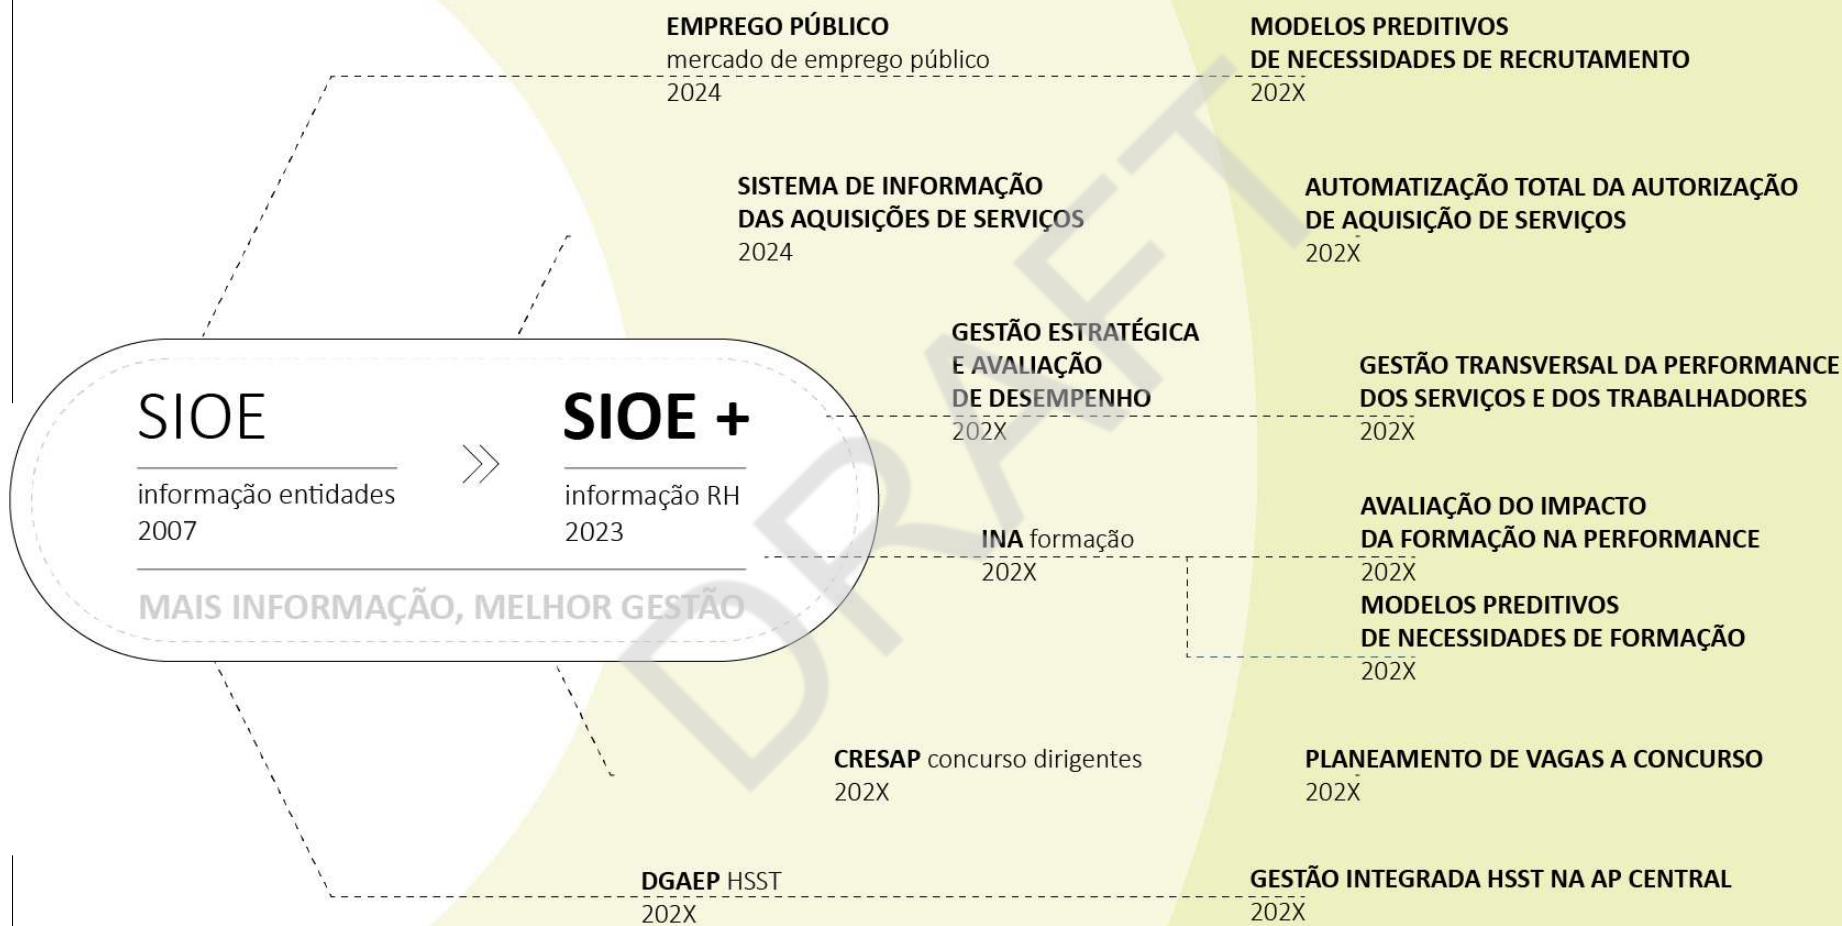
SIOE
informação entidades
2007

SIOE +
informação RH
2023

MAIS INFORMAÇÃO, MELHOR GESTÃO

EMPREGO PÚBLICO
mercado de emprego público
2024

MODELOS PREDITIVOS
DE NECESSIDADES DE RECRUTAMENTO
202X

SISTEMA DE INFORMAÇÃO
DAS AQUISIÇÕES DE SERVIÇOS
2024

AUTOMATIZAÇÃO TOTAL DA AUTORIZAÇÃO
DE AQUISIÇÃO DE SERVIÇOS
202X

GESTÃO ESTRATÉGICA
E AVALIAÇÃO
DE DESEMPENHO
202X

GESTÃO TRANSVERSAL DA PERFORMANCE
DOS SERVIÇOS E DOS TRABALHADORES
202X

INA formação
202X

AVALIAÇÃO DO IMPACTO
DA FORMAÇÃO NA PERFORMANCE
202X

MODELOS PREDITIVOS
DE NECESSIDADES DE FORMAÇÃO
202X

CRESAP concurso dirigentes
202X

PLANEAMENTO DE VAGAS A CONCURSO
202X

DGAEP HSST
202X

GESTÃO INTEGRADA HSST NA AP CENTRAL
202X

DRAFT